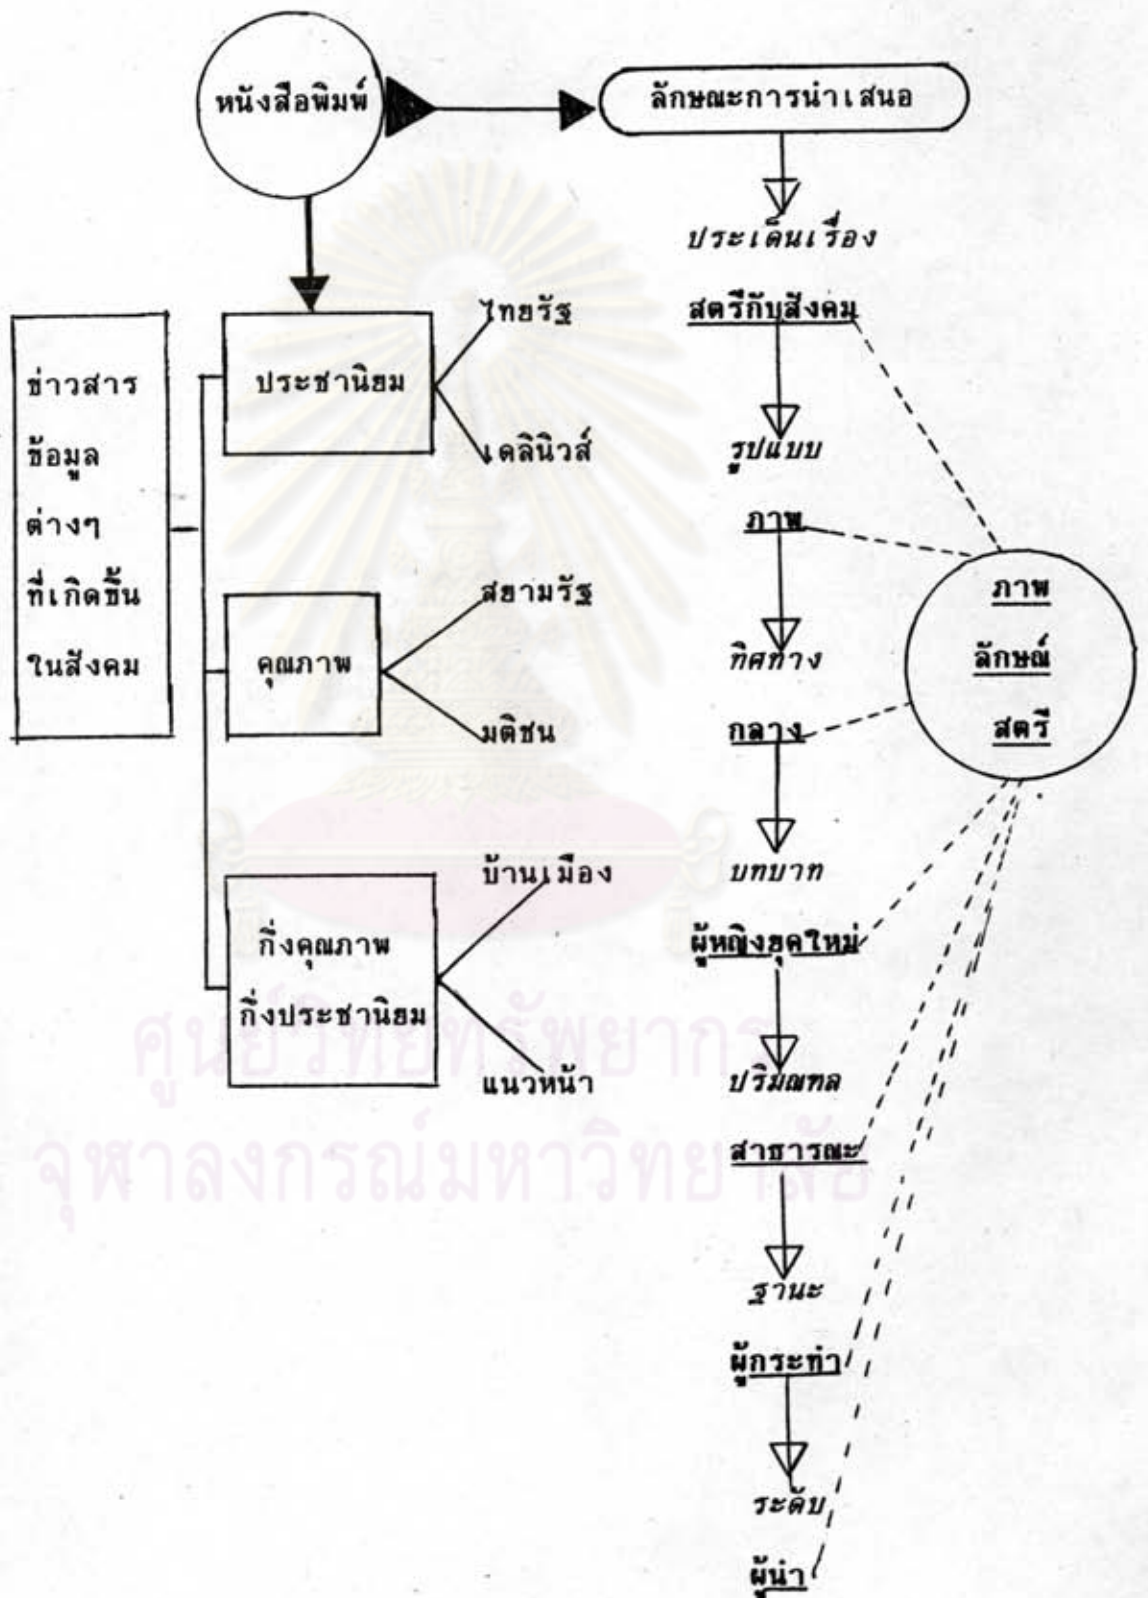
หนังสือพิมพ์

ลักษณะการนำเสนอ

ประเด็นเรื่อง

สตรีกับสังคม

ข่าวสาร ข้อมูล ต่างๆ ที่เกิดขึ้น ในสังคม

ประชานิยม

ไทยรัฐ

เดลินิวส์

รูปแบบ

ภาพ

คุณภาพ

สยามรัฐ

มติชน

ทิศทาง

กลาง

ภาพ ลักษณ์ สตรี

บทบาท

กึ่งคุณภาพ กึ่งประชานิยม

บ้านเมือง

แนวหน้า

ผู้หญิงยุคใหม่

ปริมณฑล

สาธารณะ

ฐานะ

ผู้กระทำ

ระดับ

ผู้นำ

ศูนย์วิทยทรัพยากร
จุฬาลงกรณ์มหาวิทยาลัย